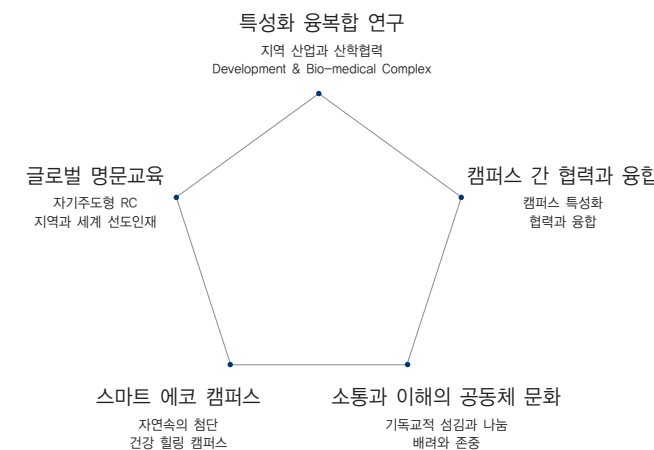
특성화 융복합 연구

지역 산업과 산학협력
Development & Bio-medical Complex

글로벌 명문교육

자기주도형 RC
지역과 세계 선도인재

캠퍼스 간 협력과 융합

캠퍼스 특성화
협력과 융합

스마트 에코 캠퍼스

자연속의 첨단
건강 힐링 캠퍼스

소통과 이해의 공동체 문화

기독교적 섬김과 나눔
배려와 존중